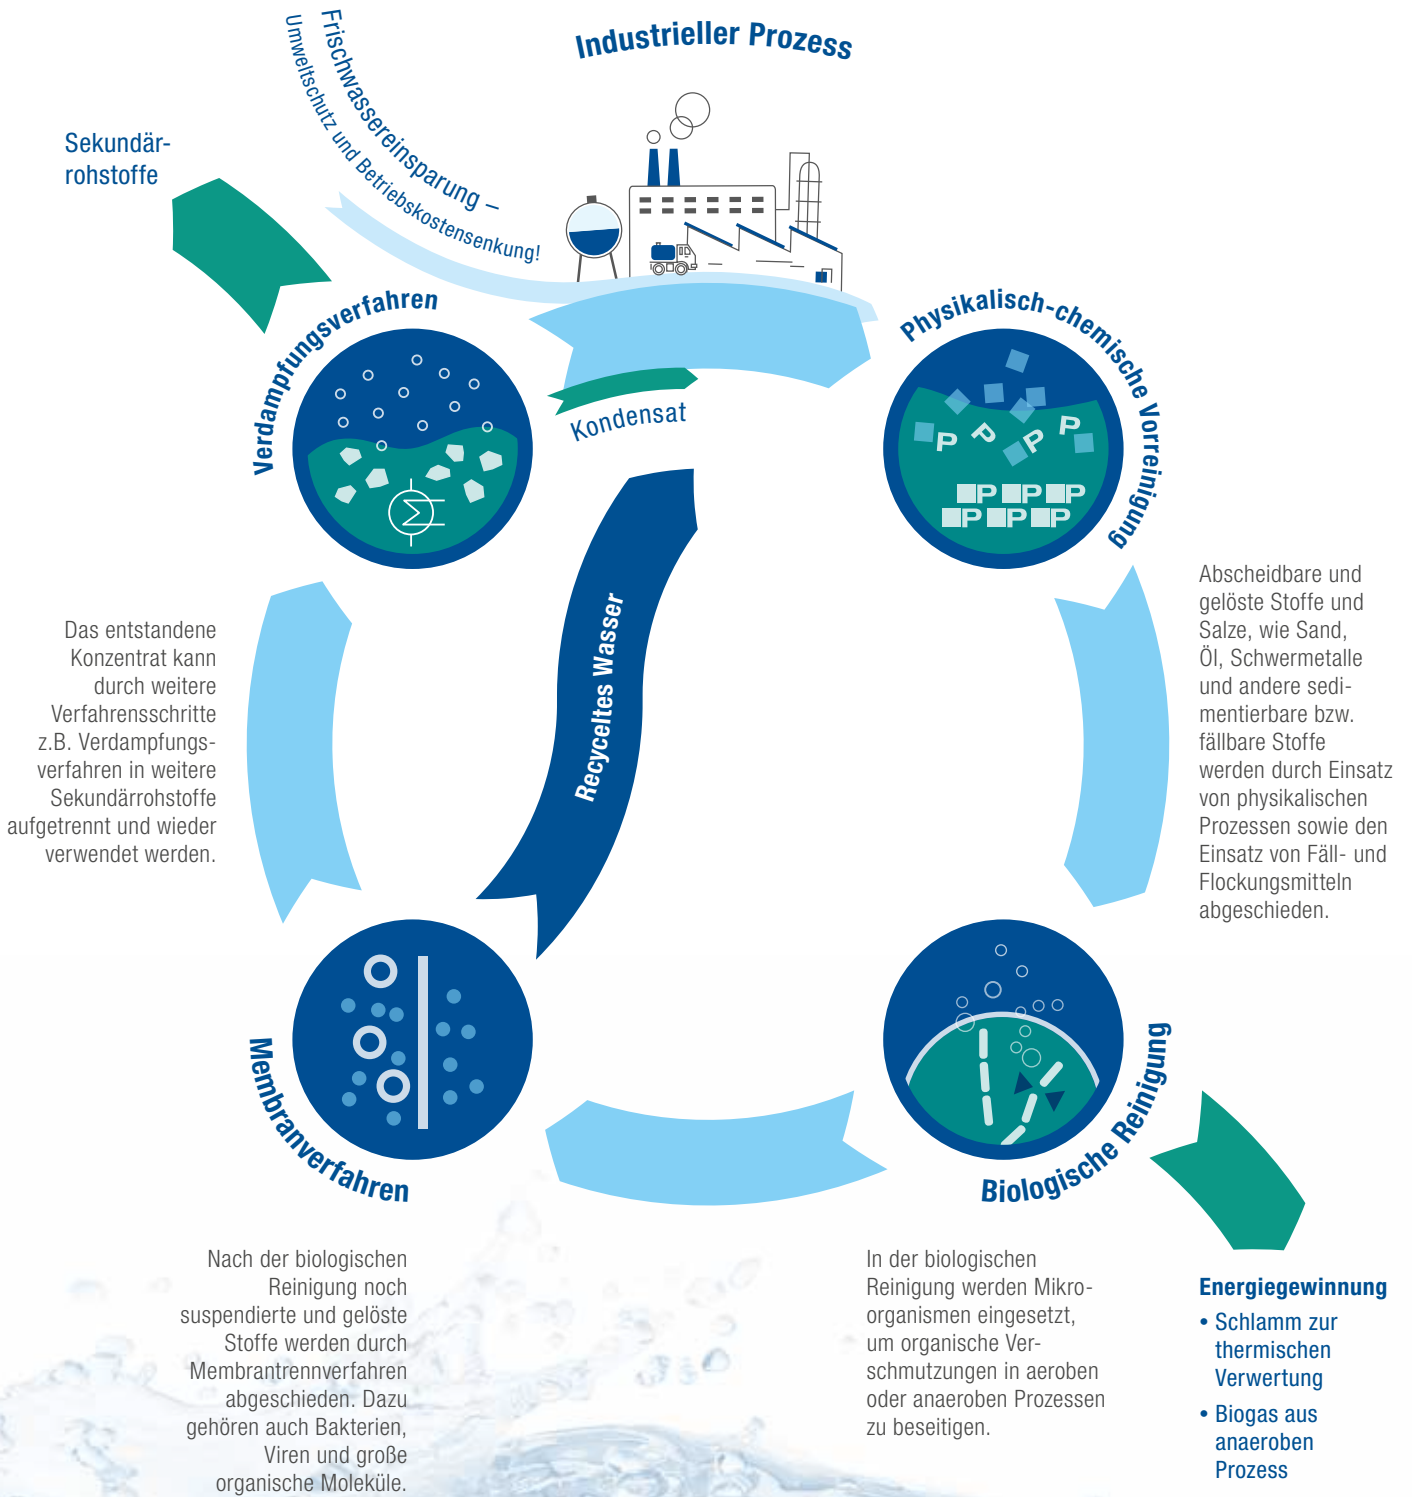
Industrieller Prozess

Frischwassereinsparung –
Umweltschutz und Betriebskostensenkung!

Sekundär-
rohstoffe

Verdampfungsverfahren

Kondensat

Physikalisch-chemische Vorreinigung

P P P P
P P P
P P P

Abscheidbare und gelöste Stoffe und Salze, wie Sand, Öl, Schwermetalle und andere sedimentierbare bzw. fällbare Stoffe werden durch Einsatz von physikalischen Prozessen sowie den Einsatz von Fäll- und Flockungsmitteln abgeschieden.

Recyceltes Wasser

Das entstandene Konzentrat kann durch weitere Verfahrensschritte z.B. Verdampfungsverfahren in weitere Sekundärrohstoffe aufgetrennt und wieder verwendet werden.

Membranverfahren

Biologische Reinigung

Nach der biologischen Reinigung noch suspendierte und gelöste Stoffe werden durch Membrantrennverfahren abgeschieden. Dazu gehören auch Bakterien, Viren und große organische Moleküle.

In der biologischen Reinigung werden Mikroorganismen eingesetzt, um organische Verschmutzungen in aeroben oder anaeroben Prozessen zu beseitigen.

Energiegewinnung
• Schlamm zur thermischen Verwertung
• Biogas aus anaeroben Prozess